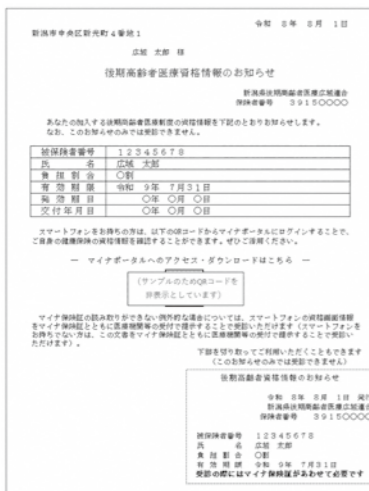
令和　8年　8月　1日

新潟市中央区新光町４番地１

広域　太郎　様

後期高齢者医療資格情報のお知らせ

新潟県後期高齢者医療広域連合
保険者番号　3915○○○○

あなたの加入する後期高齢者医療制度の資格情報を下記のとおりお知らせします。
なお、このお知らせのみでは受診できません。

| 被保険者番号 | 12345678 |
|---|---|
| 氏　　名 | 広域　太郎 |
| 負担割合 | ○割 |
| 有効期限 | 令和　9年　7月31日 |
| 発効期日 | ○年　○月　○日 |
| 交付年月日 | ○年　○月　○日 |

スマートフォンをお持ちの方は、以下のQRコードからマイナポータルにログインすることで、ご自身の健康保険の資格情報を確認することができます。ぜひご活用ください。

ー　マイナポータルへのアクセス・ダウンロードはこちら　ー

（サンプルのためQRコードを非表示としています）

マイナ保険証の読み取りができない例外的な場合については、スマートフォンの資格画面情報をマイナ保険証とともに医療機関等の受付で提示することで受診いただけます（スマートフォンをお持ちでない方は、この文書をマイナ保険証とともに医療機関等の受付で提示することで受診いただけます）。

下部を切り取ってご利用いただくこともできます
（このお知らせのみでは受診できません）

後期高齢者医療資格情報のお知らせ

令和　8年　8月　1日　発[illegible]
新潟県後期高齢者医療広域連合
保険者番号　3915○○○○

被保険者番号　12345678
氏　　名　広域　太郎
負担割合　○割
有効期限　令和　9年　7月31日
受診の際にはマイナ保険証があわせて必要です